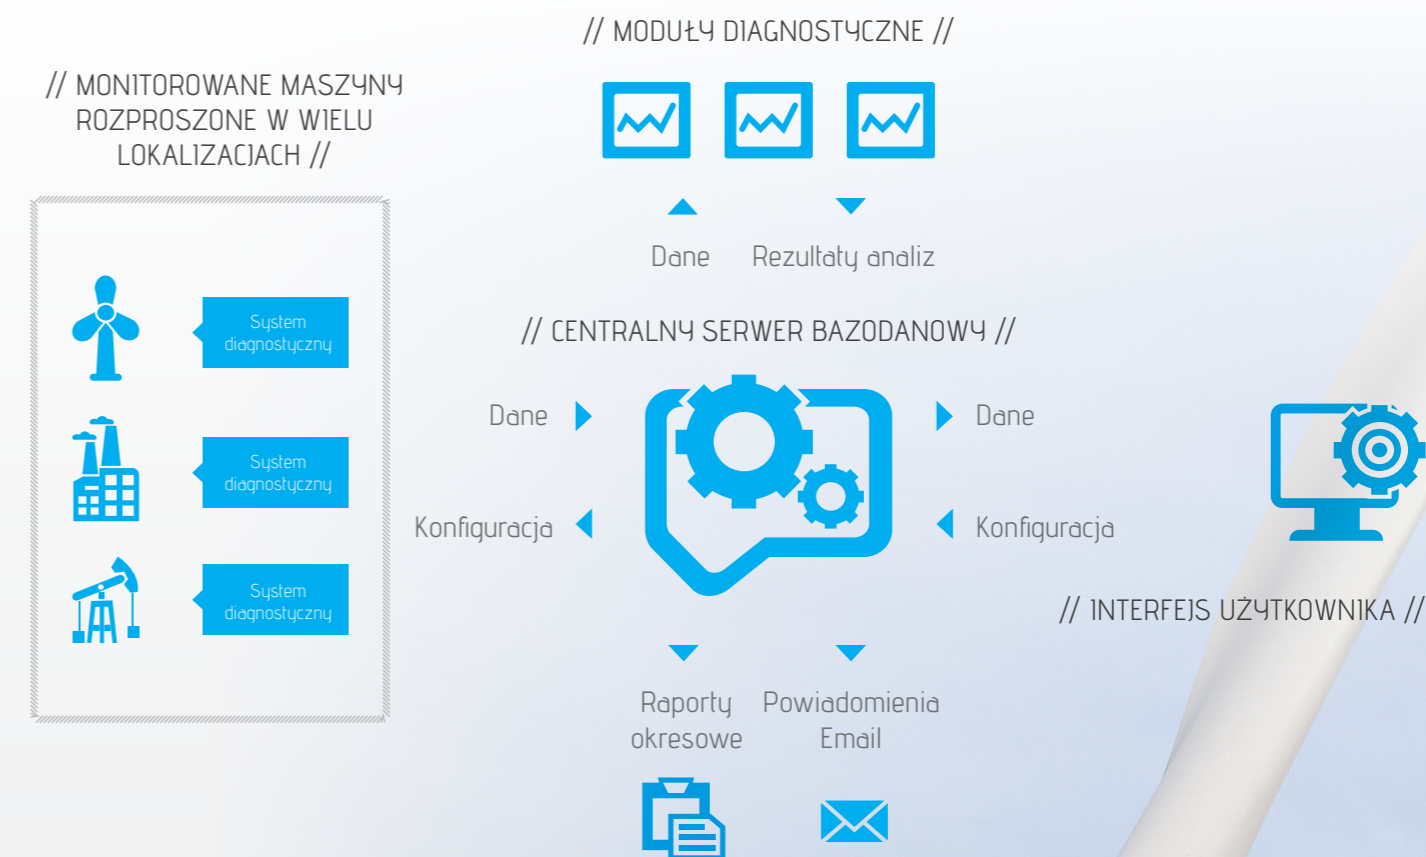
// MODUŁY DIAGNOSTYCZNE //

// MONITOROWANE MASZYNY ROZPROSZONE W WIELU LOKALIZACJACH //

System diagnostyczny

System diagnostyczny

System diagnostyczny

Dane

Rezultaty analiz

// CENTRALNY SERWER BAZODANOWY //

Dane

Konfiguracja

Dane

Konfiguracja

// INTERFEJS UŻYTKOWNIKA //

Raporty okresowe

Powiadomienia Email